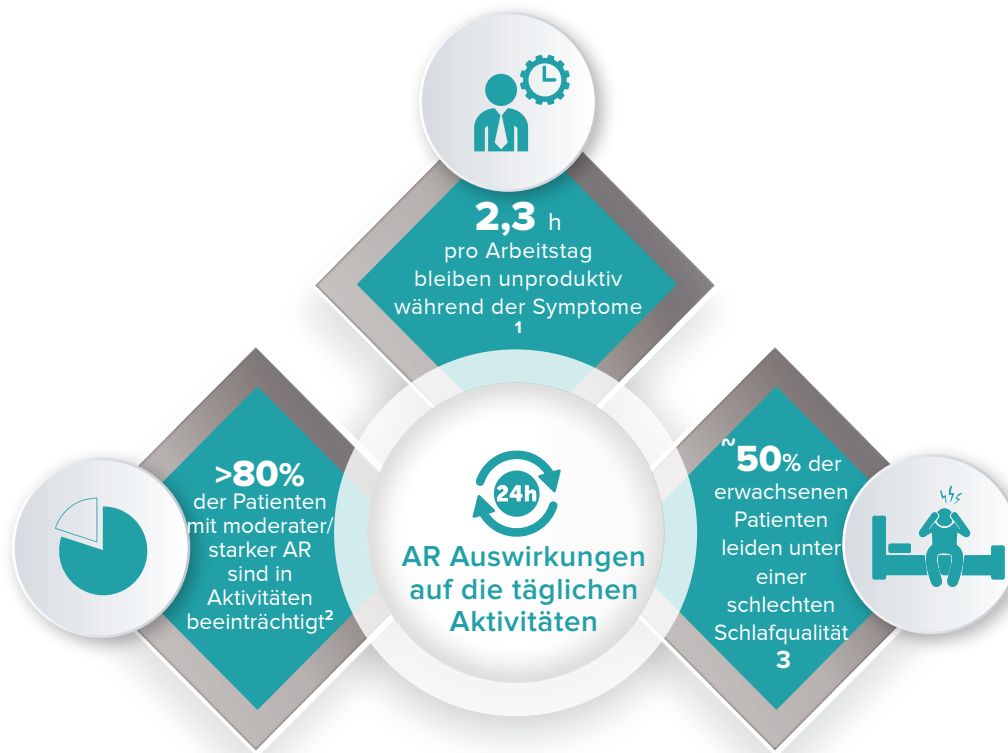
2,3 h
pro Arbeitstag bleiben unproduktiv während der Symptome
1

>80%
der Patienten mit moderater/ starker AR sind in Aktivitäten beeinträchtigt$^{2}$

24h

AR Auswirkungen auf die täglichen Aktivitäten

~50% der erwachsenen Patienten leiden unter einer schlechten Schlafqualität
3